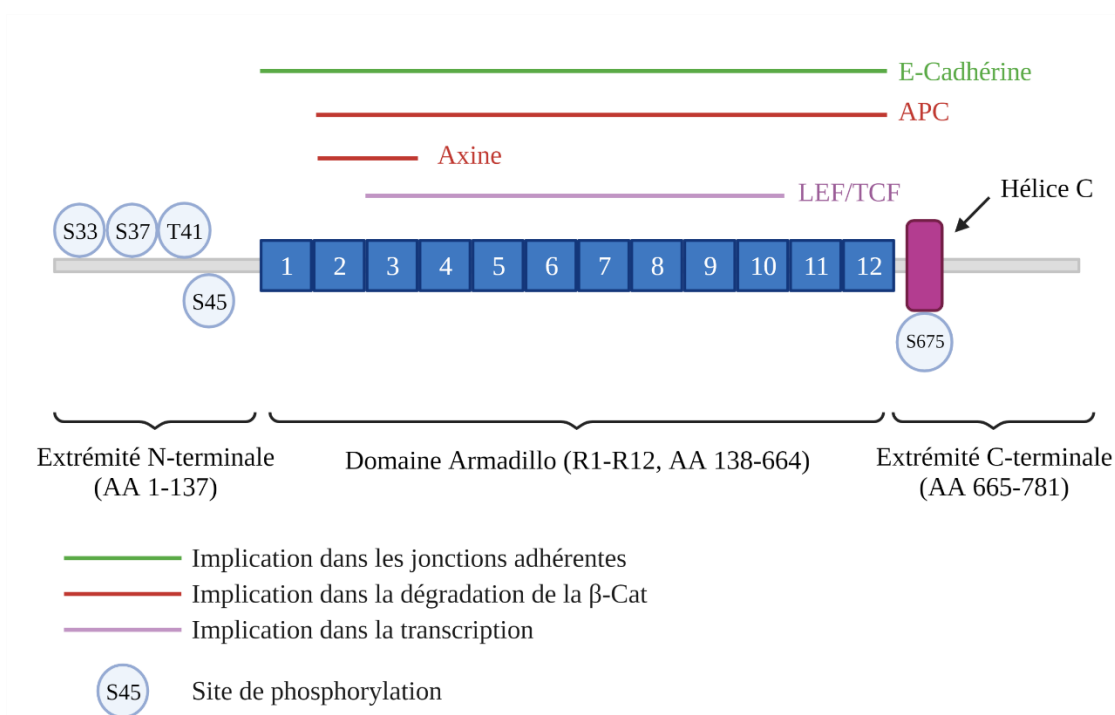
E-Cadhérine

APC

Axine

LEF/TCF

Hélice C

S33 S37 T41

S45

1 2 3 4 5 6 7 8 9 10 11 12

S675

Extrémité N-terminale (AA 1-137)

Domaine Armadillo (R1-R12, AA 138-664)

Extrémité C-terminale (AA 665-781)

Implication dans les jonctions adhérentes

Implication dans la dégradation de la β-Cat

Implication dans la transcription

S45 Site de phosphorylation